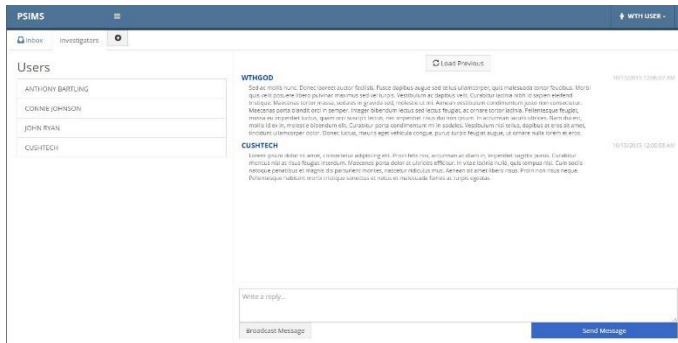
PSIMS
WTH USER
Inbox Investigators
Users
ANTHONY BARTLING
CONNIE JOHNSON
JOHN RYAN
CUSHTECH
Load Previous
WTHGOD
10/13/2015 12:00:00 AM
Sed ac mollis nunc. Donec laoreet auctor facilisis. Fusce dapibus augue sed tellus ullamcorper, quis malesuada tortor faucibus. Morbi quis velit posuere libero pulvinar maximus sed vel tortor. Vestibulum ac dapibus velit. Curabitur lacinia nibh id sapien eleifend tristique. Maecenas tortor massa, sodales in gravida sed, molestie ut mi. Aenean vestibulum condimentum justo non consectetur. Maecenas porta blandit orci in semper. Integer bibendum lectus sed lectus feugiat, ac semper tortor lacinia. Pellentesque feugiat, mauris eu imperdiet luctus, quam orci suscipit lectus, nec imperdiet risus dui non ipsum. In accumsan iaculis ultrices. Nam dui est, mollis id ex in, molestie bibendum elit. Curabitur porta condimentum mi in sodales. Vestibulum nisl tellus, dapibus at eros sit amet, tincidunt ullamcorper dolor. Donec luctus, mauris eget vehicula congue, purus turpis feugiat augue, ut ornare nulla lorem et eros.
CUSHTECH
10/13/2015 12:00:00 AM
Lorem ipsum dolor sit amet, consectetur adipiscing elit. Proin felis nisi, accumsan at diam in, imperdiet sagittis ipsum. Curabitur rhoncus nisl ac risus feugiat interdum. Maecenas porta dolor ut ultricies efficitur. In vitae lacinia nulla, quis tempus nisi. Cum sociis natoque penatibus et magnis dis parturient montes, nascetur ridiculus mus. Aenean sit amet libero risus. Proin non risus neque. Pellentesque habitant morbi tristique senectus et netus et malesuada fames ac turpis egestas.
Write a reply...
Broadcast Message
Send Message